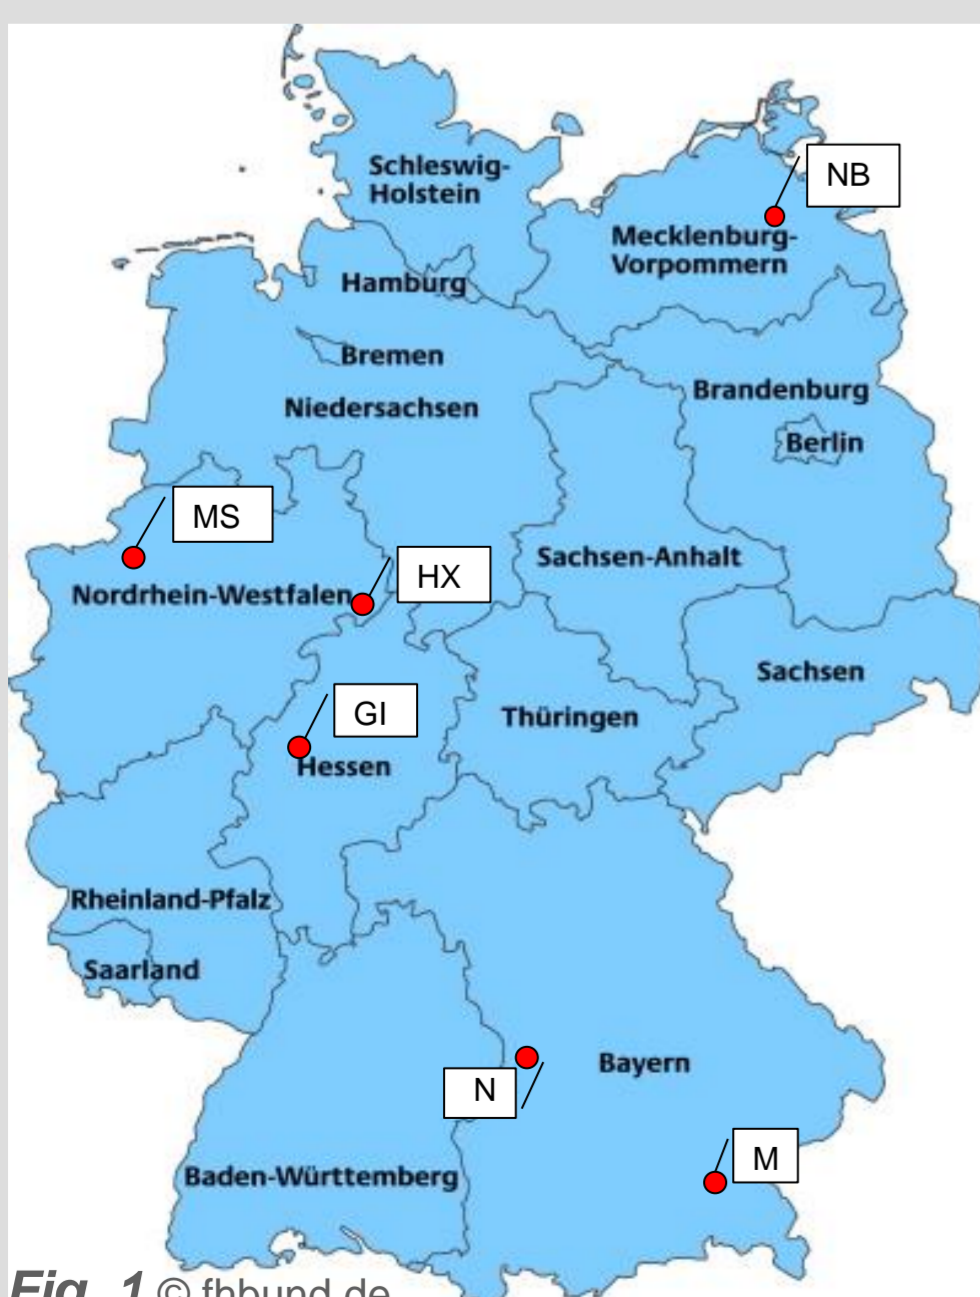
Schleswig-Holstein

NB

Mecklenburg-Vorpommern

Hamburg

Bremen

Niedersachsen

Brandenburg

Berlin

MS

Nordrhein-Westfalen

HX

Sachsen-Anhalt

Sachsen

GI

Thüringen

Hessen

Rheinland-Pfalz

Saarland

Bayern

N

M

Baden-Württemberg

Fig. 1 © fbbund.de